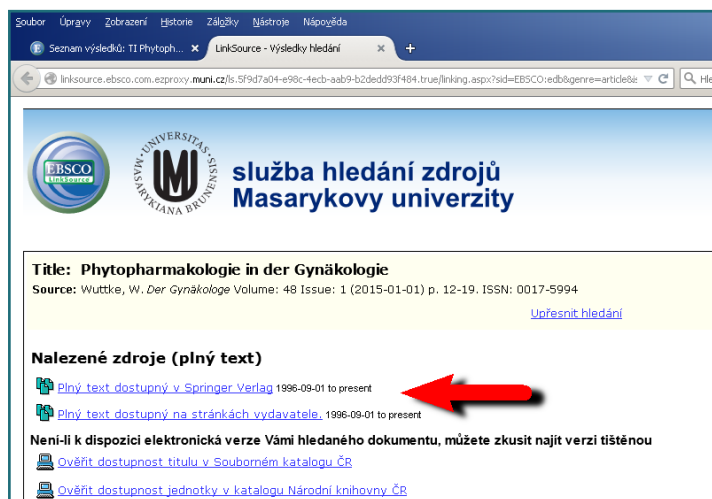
Soubor Úpravy Zobrazení Historie Záložky Nástroje Nápověda

Seznam výsledků: TI Phytoph... ×
LinkSource - Výsledky hledání ×
+

linksource.ebsco.com.ezproxy.muni.cz/ls.5f9d7a04-e98c-4ecb-aab9-b2dedd93f484.true/linking.aspx?sid=EBSCO:edb&genre=article&

Hle

EBSCO LinkSource

UNIVERSITAS MASARYKIANA BRUNENSIS

služba hledání zdrojů Masarykovy univerzity

Title: Phytopharmakologie in der Gynäkologie
Source: Wuttke, W. Der Gynäkologe Volume: 48 Issue: 1 (2015-01-01) p. 12-19. ISSN: 0017-5994

Upřesnit hledání

Nalezené zdroje (plný text)

Plný text dostupný v Springer Verlag 1996-09-01 to present

Plný text dostupný na stránkách vydavatele. 1996-09-01 to present

Není-li k dispozici elektronická verze Vámi hledaného dokumentu, můžete zkusit najít verzi tištěnou

Ověřit dostupnost titulu v Souborném katalogu ČR

Ověřit dostupnost jednotky v katalogu Národní knihovny ČR